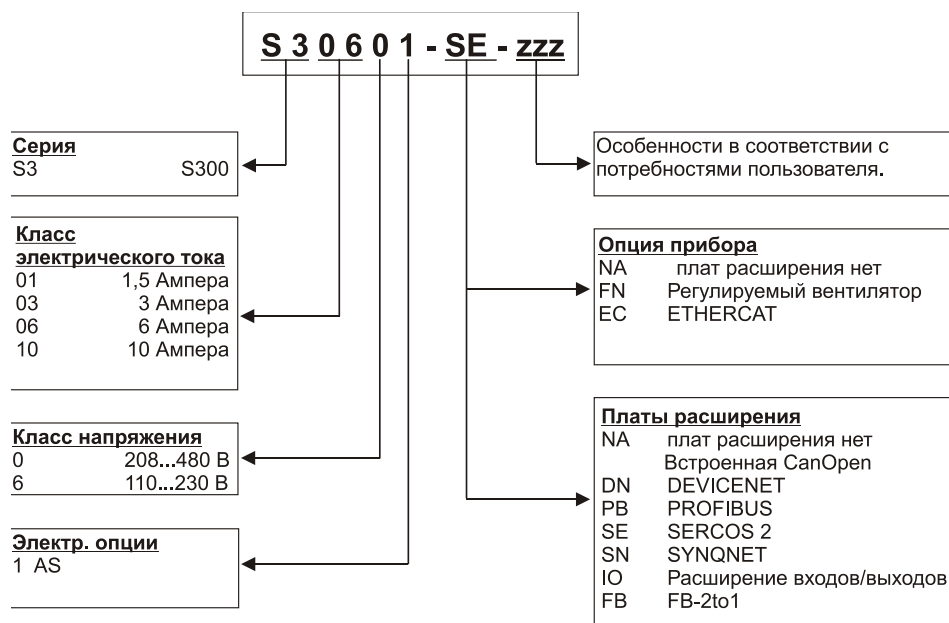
S 3 0 6 0 1 - SE - zzz

Серия
S3 S300

Класс электрического тока
01 1,5 Ампера
03 3 Ампера
06 6 Ампера
10 10 Ампера

Класс напряжения
0 208...480 В
6 110...230 В

Электр. опции
1 AS

Особенности в соответствии с потребностями пользователя.

Опция прибора
NA плат расширения нет
FN Регулируемый вентилятор
EC ETHERCAT

Платы расширения
NA плат расширения нет
Встроенная CanOpen
DN DEVICENET
PB PROFIBUS
SE SERCOS 2
SN SYNQNET
IO Расширение входов/выходов
FB FB-2to1